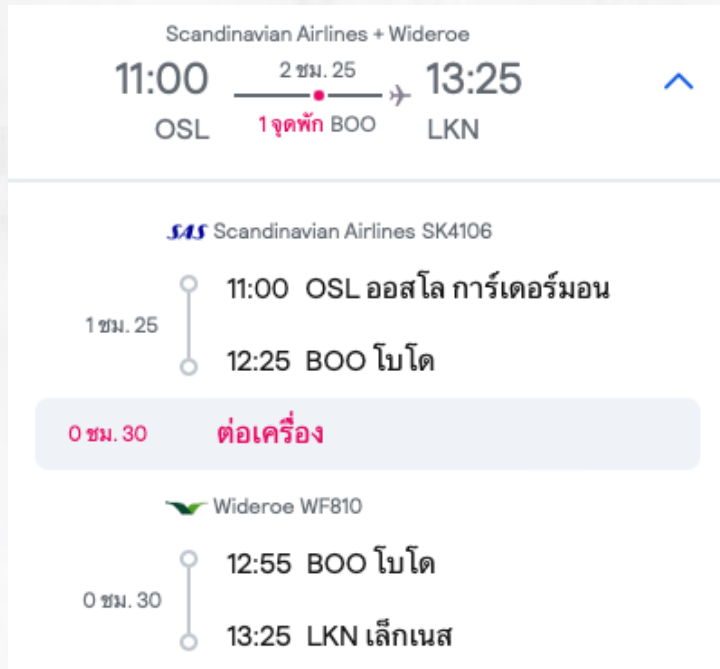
Scandinavian Airlines + Wideroe

11:00 2 ชม. 25 13:25

OSL 1 จุดพัก BOO LKN

SAS Scandinavian Airlines SK4106

11:00 OSL ออสโล การ์เดอร์มอน

1 ชม. 25

12:25 BOO โบโด

0 ชม. 30 ต่อเครื่อง

Wideroe WF810

12:55 BOO โบโด

0 ชม. 30

13:25 LKN เล็กเนส